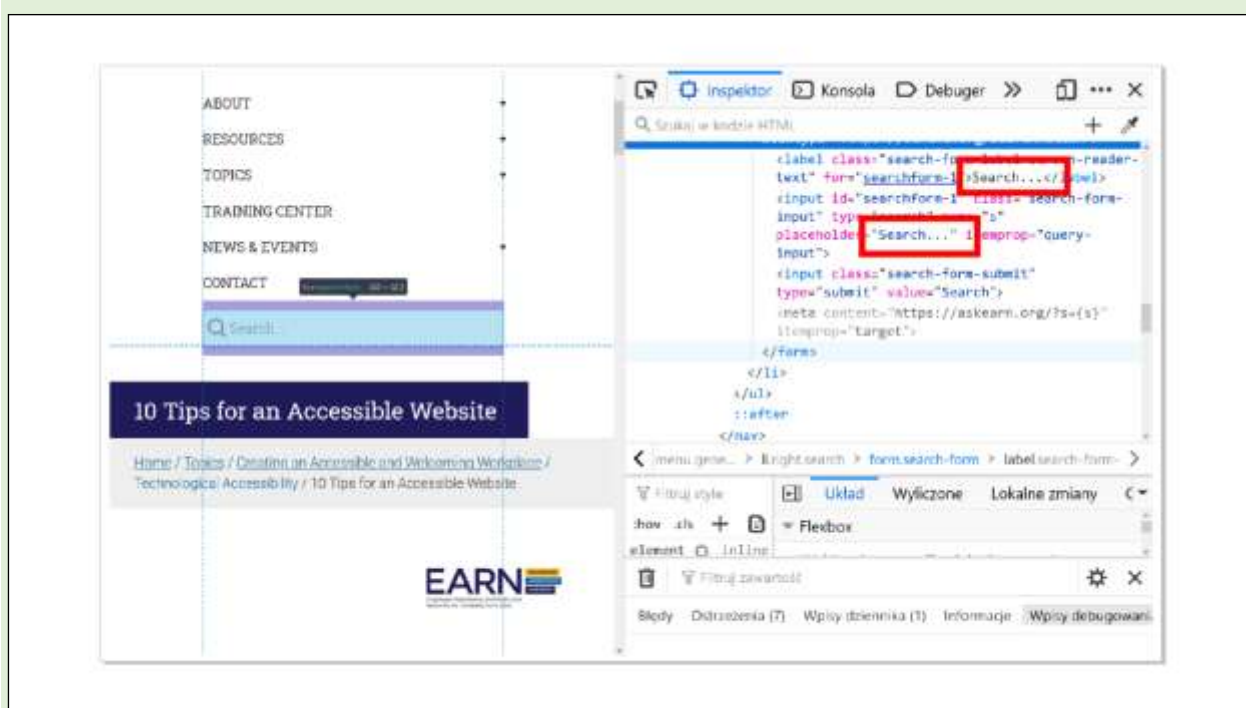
ABOUT
RESOURCES
TOPICS
TRAINING CENTER
NEWS & EVENTS
CONTACT

Search...

10 Tips for an Accessible Website

Home / Topics / Creating an Accessible and Welcoming Workplace / Technological Accessibility / 10 Tips for an Accessible Website

EARN

Inspektor Konsola Debuger

Szukaj w kodzie HTML

<label class="search-form-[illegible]-reader-text" for="searchform-1">Search...</label>
<input id="searchform-1" class="search-form-input" type="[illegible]" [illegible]="s" placeholder="Search..." itemprop="query-input">
<input class="search-form-submit" type="submit" value="Search">
<meta content="https://askearn.org/?s={s}" itemprop="target">
</form>
</li>
</ul>
::after
</nav>

menu-gene... > li.right.search > form.search-form > label.search-form-

Filtruj style
Układ Wyliczone Lokalne zmiany
:hov .cls
element inline
Flexbox

Filtruj zawartość

Błędy Ostrzeżenia (7) Wpisy dziennika (1) Informacje Wpisy debugowani